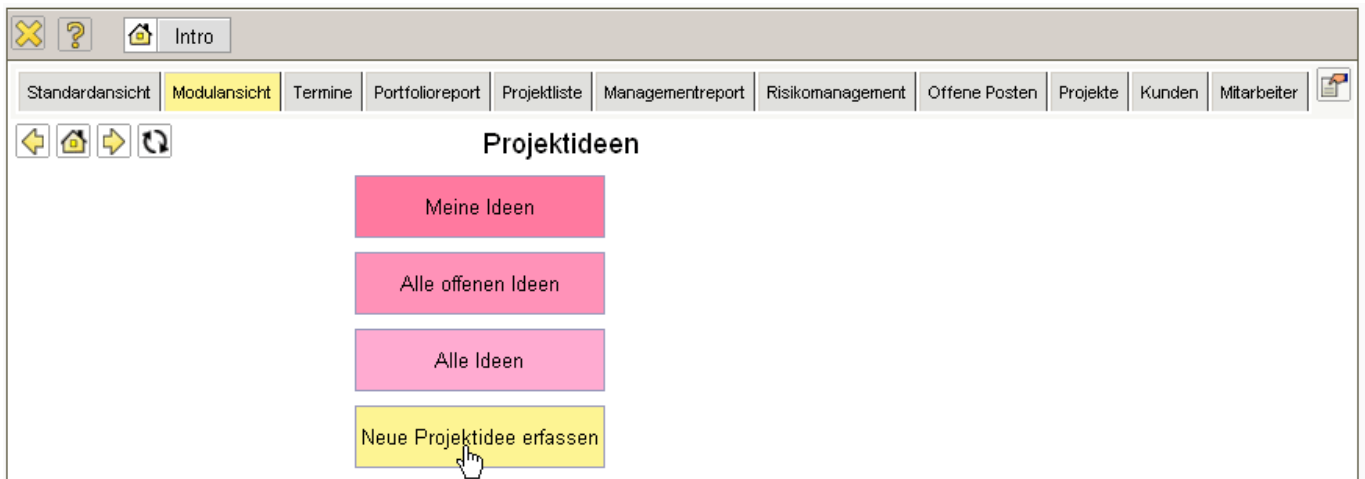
Intro

Standardansicht | Modulansicht | Termine | Portfolioreport | Projektliste | Managementreport | Risikomanagement | Offene Posten | Projekte | Kunden | Mitarbeiter

Projektideen

Meine Ideen

Alle offenen Ideen

Alle Ideen

Neue Projektidee erfassen